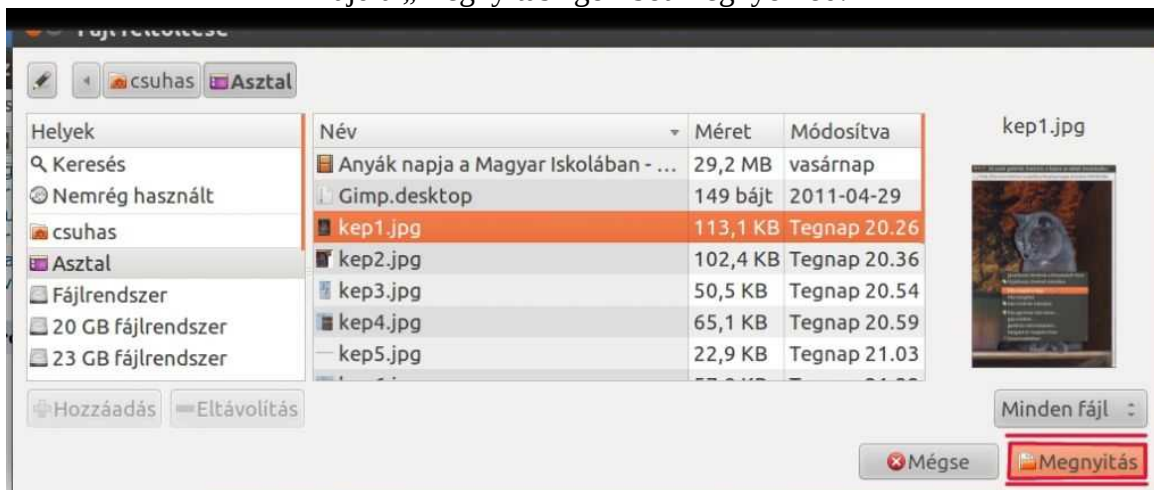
Fájl feltöltése

csuhas Asztal

| Helyek |
|---|
| Keresés |
| Nemrég használt |
| csuhas |
| Asztal |
| Fájlrendszer |
| 20 GB fájlrendszer |
| 23 GB fájlrendszer |

| Név | Méret | Módosítva |
|---|---|---|
| Anyák napja a Magyar Iskolában - ... | 29,2 MB | vasárnap |
| Gimp.desktop | 149 bájt | 2011-04-29 |
| kep1.jpg | 113,1 KB | Tegnap 20.26 |
| kep2.jpg | 102,4 KB | Tegnap 20.36 |
| kep3.jpg | 50,5 KB | Tegnap 20.54 |
| kep4.jpg | 65,1 KB | Tegnap 20.59 |
| kep5.jpg | 22,9 KB | Tegnap 21.03 |

kep1.jpg

Hozzáadás Eltávolítás

Minden fájl

Mégse Megnyitás